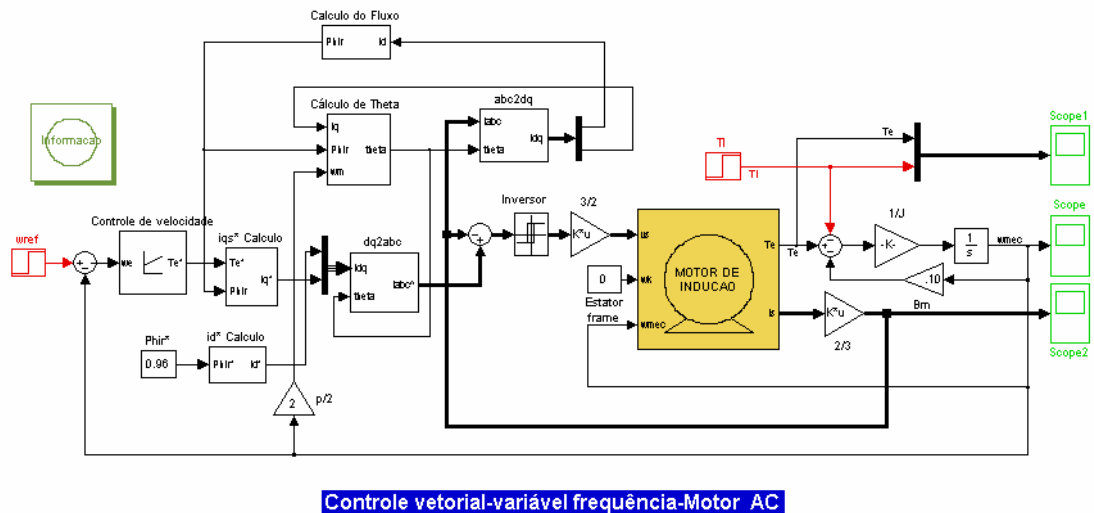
Calculo do Fluxo

Phir Id

Cálculo de Theta

Iq

Phir theta

wm

abc2dq

labc

Idq

theta

Informacao

Tl

Tl

Te

Scope1

Scope

Scope2

wref

Controle de velocidade

we Te*

iqs* Calculo

Te*

Iq*

Phir

dq2abc

Idq

labc*

theta

Inversor

3/2

K*u

us

0

wk

Estator frame

wmec

MOTOR DE INDUCAO

Te

Is

Te

1/J

-K-

$\frac{1}{s}$

wmec

.10

K*u

Bm

2/3

Phir*

0.96

id* Calculo

Phir* Id*

2

p/2

Controle vetorial-variável frequência-Motor AC